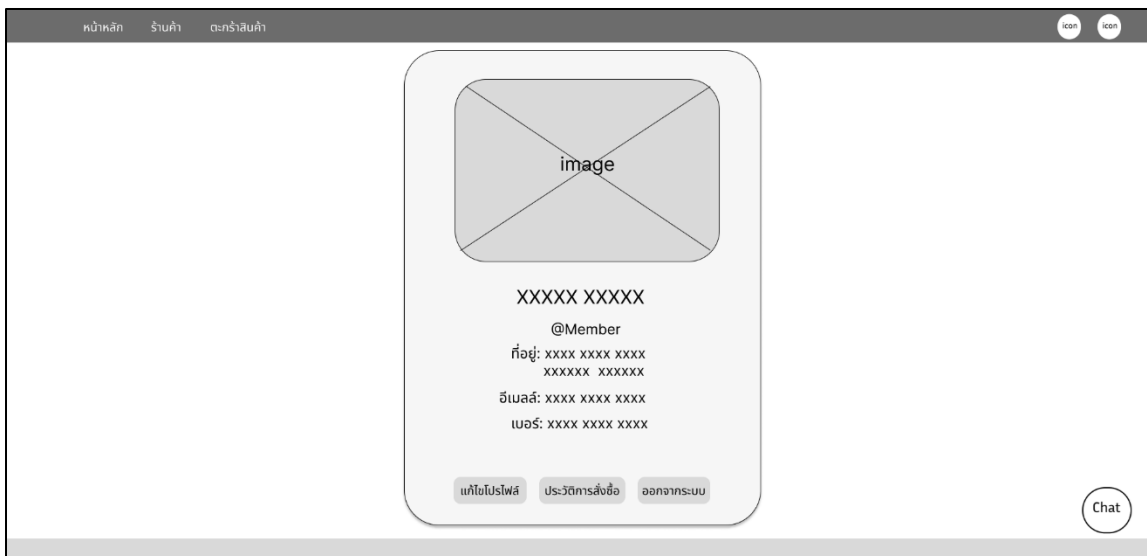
หน้าหลัก ร้านค้า ตะกร้าสินค้า

icon icon

image

XXXXX XXXXX

@Member

ที่อยู่: xxxx xxxx xxxx
xxxxxx xxxxxx

อีเมลล์: xxxx xxxx xxxx

เบอร์: xxxx xxxx xxxx

แก้ไขโปรไฟล์ ประวัติการสั่งซื้อ ออกจากระบบ

Chat